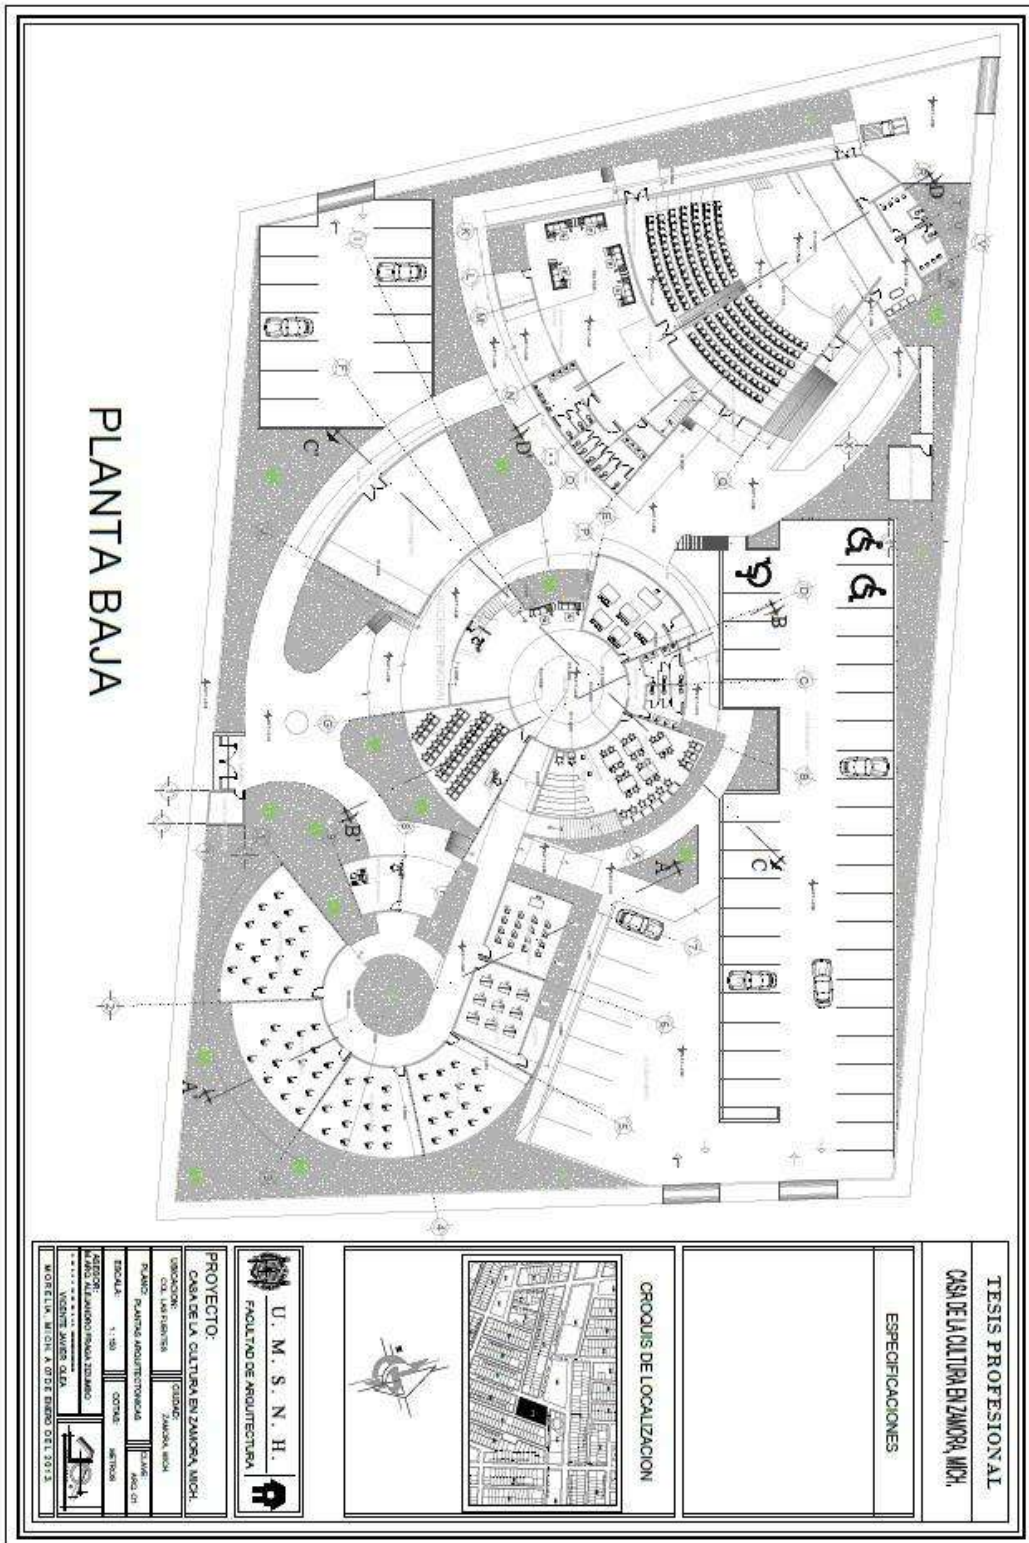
PLANTA BAJA

TESIS PROFESIONAL
CASA DE LA CULTURA EN ZAMORA, MICH.

ESPECIFICACIONES

CROQUIS DE LOCALIZACION

U. M. S. N. H.
FACULTAD DE ARQUITECTURA

PROYECTO:
CASA DE LA CULTURA EN ZAMORA, MICH.
UBICACION: COL. LAS FUENTES
CIUDAD: ZAMORA, MICH.
PLANO: PLANTAS ARQUITECTONICAS
CLAVE: ARQ 01
ESCALA: 1:150
COTAS: METROS
ASESOR: M.ARQ. ALEJANDRO PRADA ZOLIBIRO
VICENTE JAVIER OLEA
MORELIA, MICH. A 07 DE ENERO DEL 2013